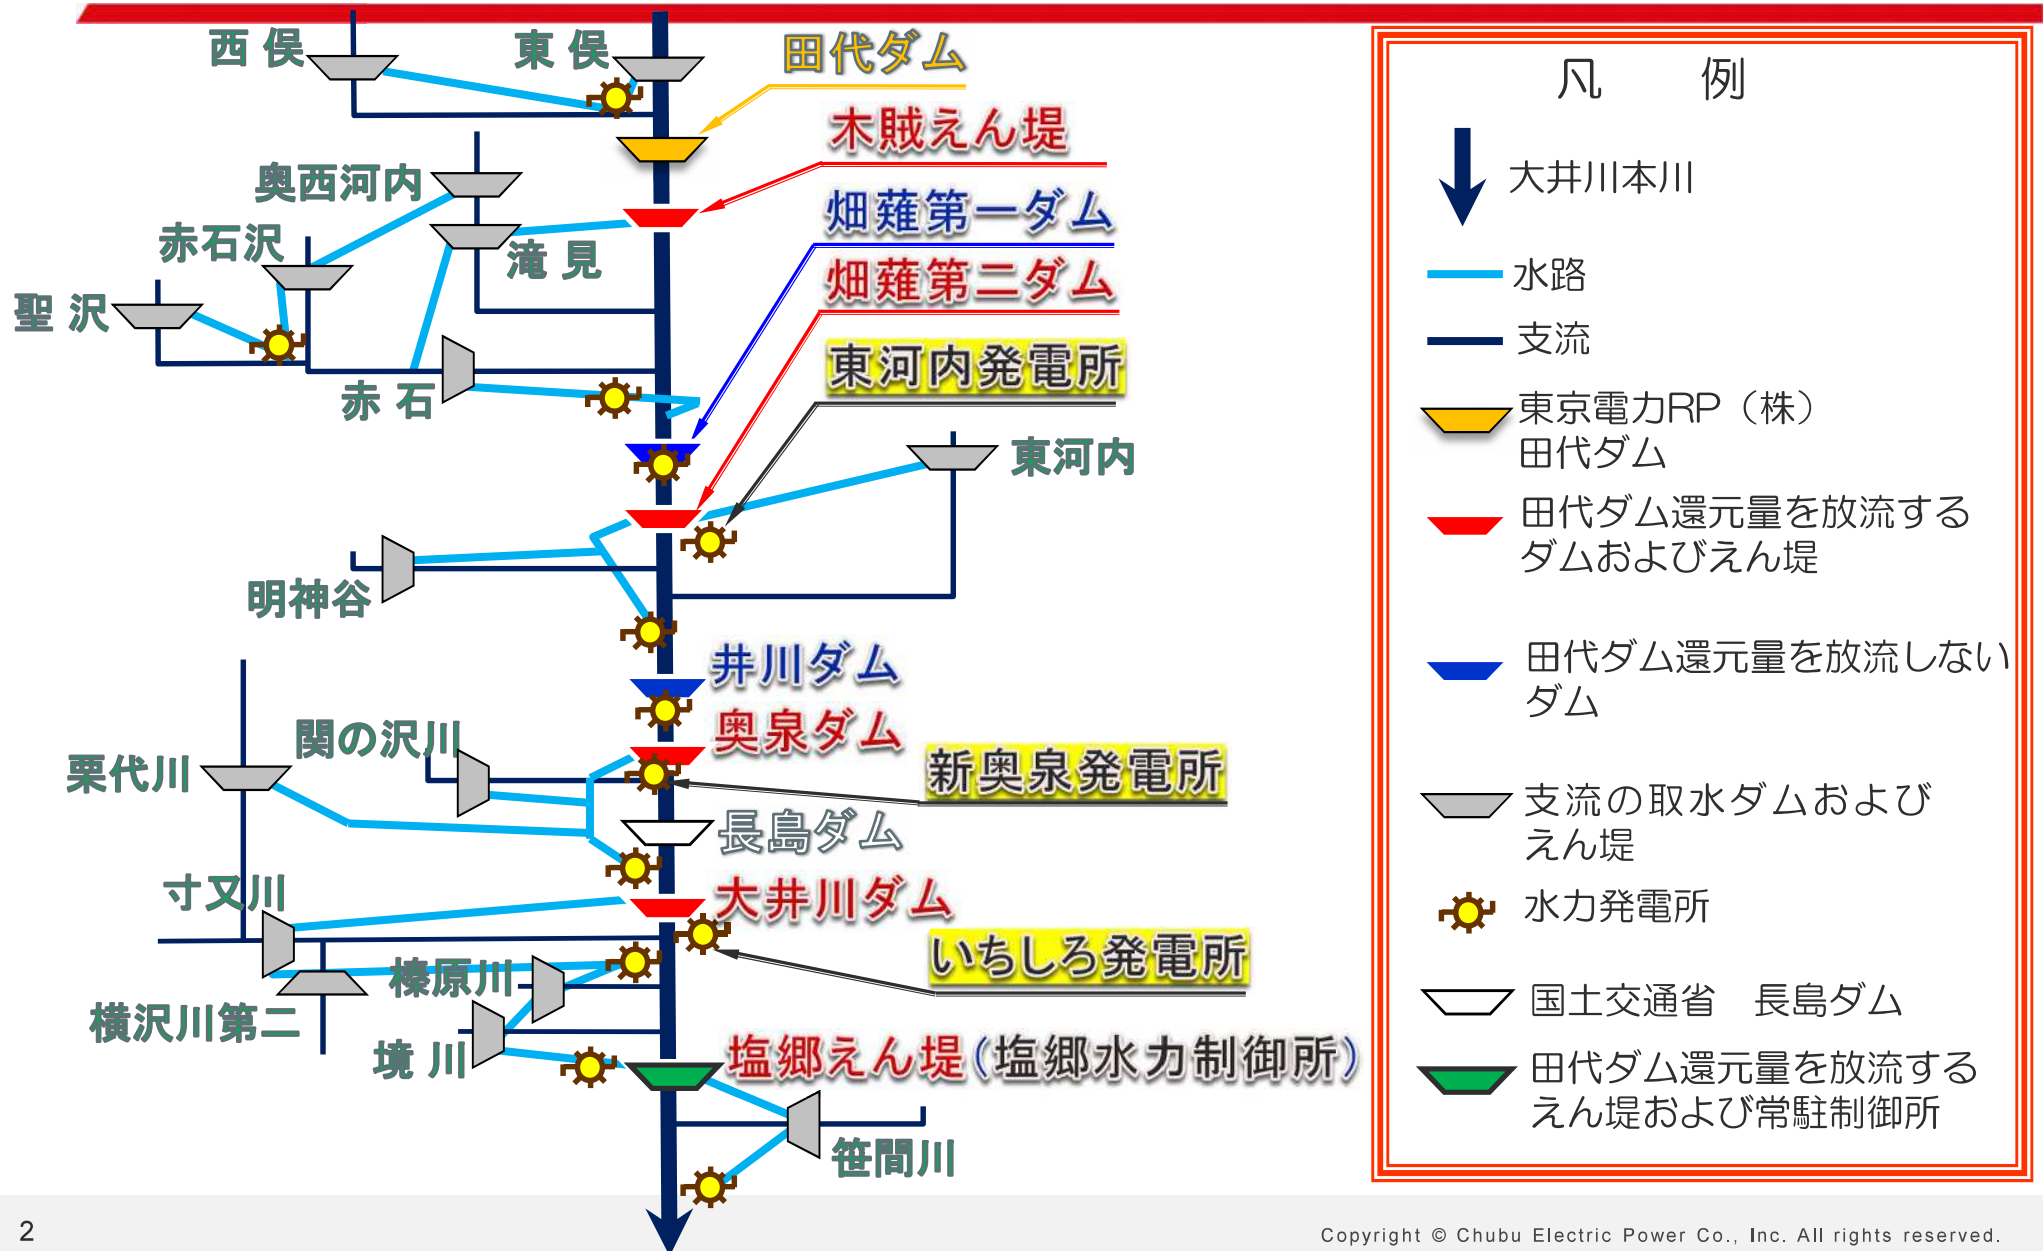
西 俣
東 俣
田代ダム
木賊えん堤
奥西河内
赤石沢
畑薙第一ダム
滝 見
聖 沢
畑薙第二ダム
東河内発電所
赤 石
東河内
明神谷
井川ダム
関の沢川
奥泉ダム
栗代川
新奥泉発電所
長島ダム
寸又川
大井川ダム
いちしろ発電所
榛原川
横沢川第二
境 川
塩郷えん堤(塩郷水力制御所)
笹間川

凡 例
大井川本川
水路
支流
東京電力RP（株）田代ダム
田代ダム還元量を放流するダムおよびえん堤
田代ダム還元量を放流しないダム
支流の取水ダムおよびえん堤
水力発電所
国土交通省 長島ダム
田代ダム還元量を放流するえん堤および常駐制御所

2
Copyright © Chubu Electric Power Co., Inc. All rights reserved.